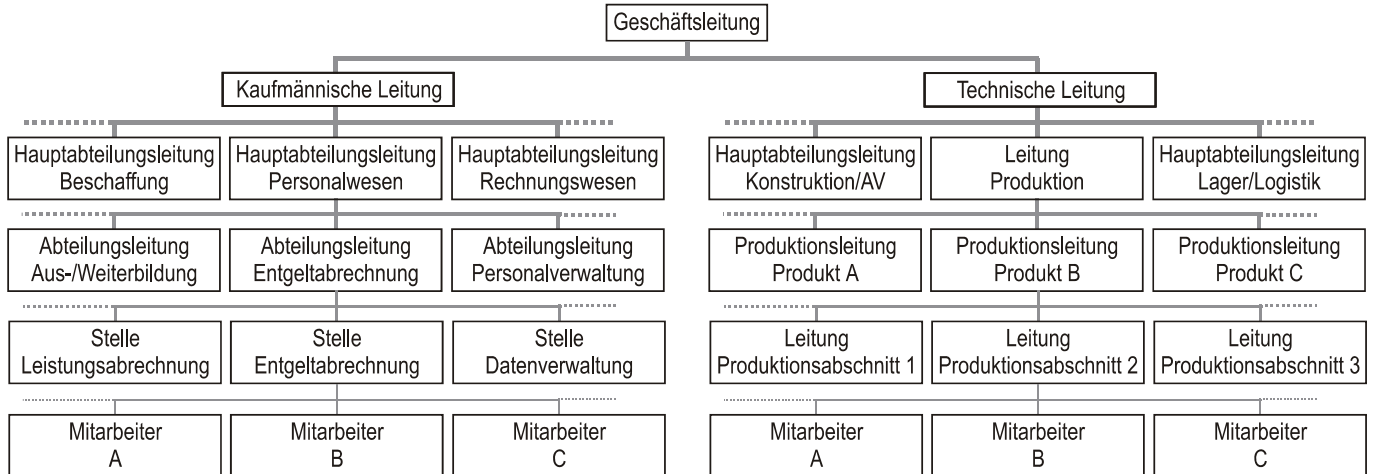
Geschäftsleitung

Kaufmännische Leitung

Hauptabteilungsleitung Beschaffung

Hauptabteilungsleitung Personalwesen

Hauptabteilungsleitung Rechnungswesen

Abteilungsleitung Aus-/Weiterbildung

Abteilungsleitung Entgeltabrechnung

Abteilungsleitung Personalverwaltung

Stelle Leistungsabrechnung

Stelle Entgeltabrechnung

Stelle Datenverwaltung

Mitarbeiter A

Mitarbeiter B

Mitarbeiter C

Technische Leitung

Hauptabteilungsleitung Konstruktion/AV

Leitung Produktion

Hauptabteilungsleitung Lager/Logistik

Produktionsleitung Produkt A

Produktionsleitung Produkt B

Produktionsleitung Produkt C

Leitung Produktionsabschnitt 1

Leitung Produktionsabschnitt 2

Leitung Produktionsabschnitt 3

Mitarbeiter A

Mitarbeiter B

Mitarbeiter C